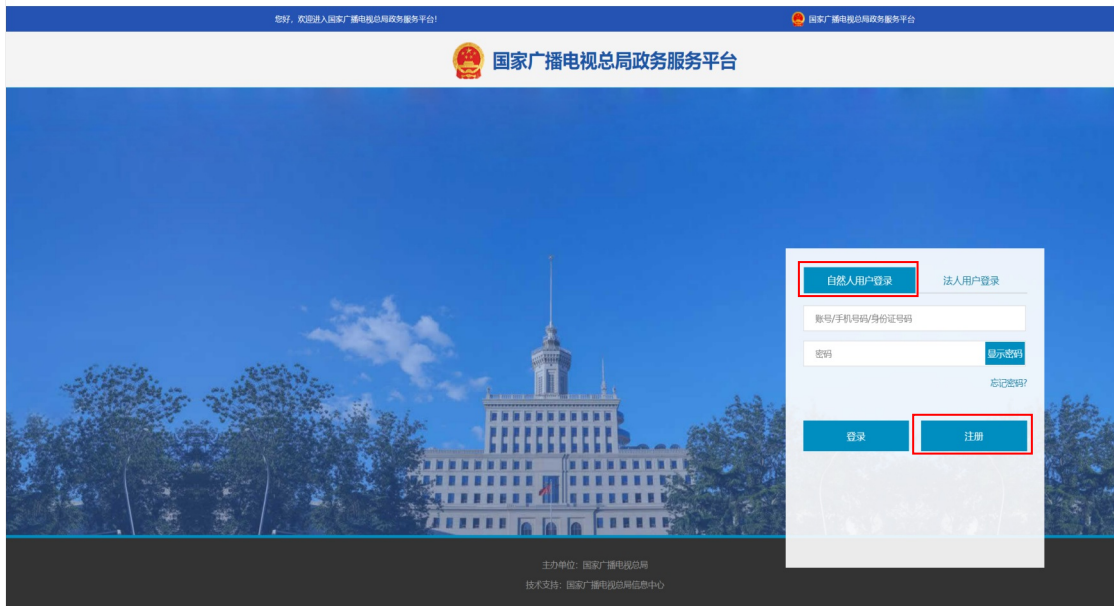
您好，欢迎进入国家广播电视总局政务服务平台！

国家广播电视总局政务服务平台

国家广播电视总局政务服务平台

自然人用户登录

法人用户登录

账号/手机号码/身份证号码

密码

显示密码

忘记密码?

登录

注册

主办单位：国家广播电视总局

技术支持：国家广播电视总局信息中心